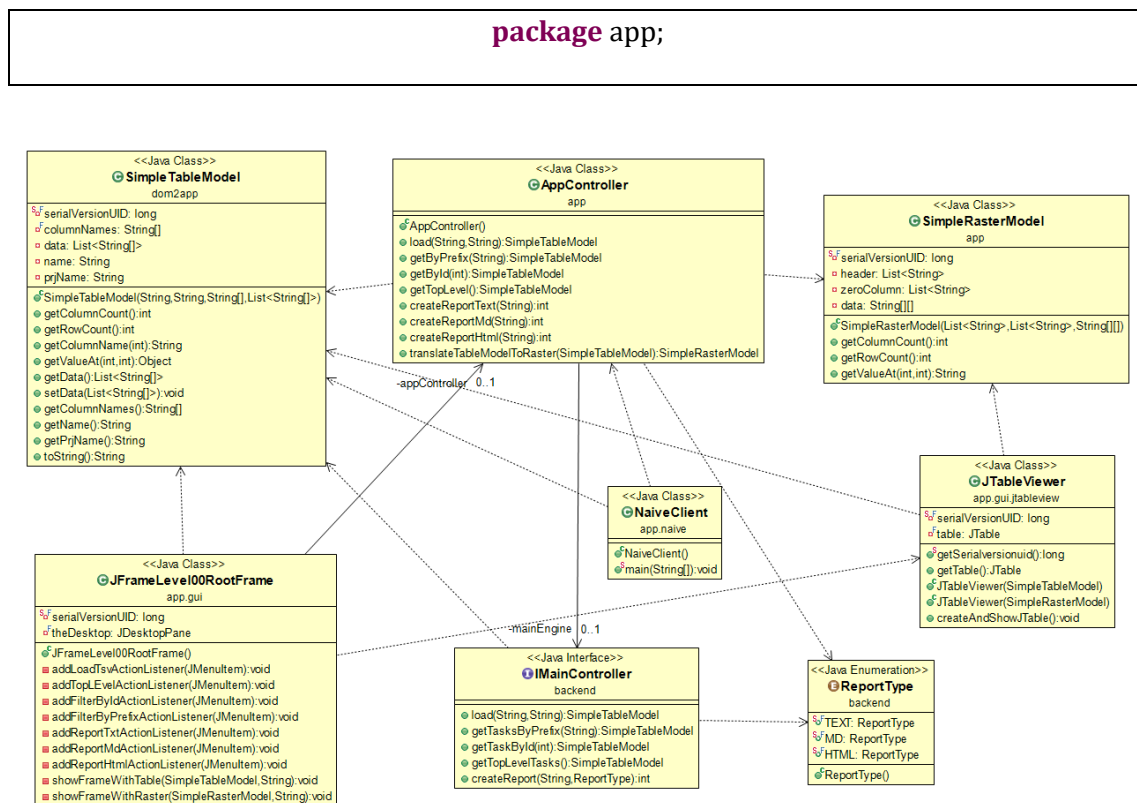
**package** app;

<<Java Class>>
SimpleTableModel
dom2app

serialVersionUID: long
columnNames: String[]
data: List<String[]>
name: String
prjName: String

SimpleTableModel(String,String,String[],List<String[]>)
getColumnCount():int
getRowCount():int
getColumnName(int):String
getValueAt(int,int):Object
getData():List<String[]>
setData(List<String[]>):void
getColumnNames():String[]
getName():String
getPrjName():String
toString():String

<<Java Class>>
AppController
app

AppController()
load(String,String):SimpleTableModel
getByPrefix(String):SimpleTableModel
getById(int):SimpleTableModel
getTopLevel():SimpleTableModel
createReportText(String):int
createReportMd(String):int
createReportHtml(String):int
translateTableModelToRaster(SimpleTableModel):SimpleRasterModel

<<Java Class>>
SimpleRasterModel
app

serialVersionUID: long
header: List<String>
zeroColumn: List<String>
data: String[][]

SimpleRasterModel(List<String>,List<String>,String[][])
getColumnCount():int
getRowCount():int
getValueAt(int,int):String

-appController 0..1

<<Java Class>>
JTableViewer
app.gui.jtableview

serialVersionUID: long
table: JTable

getSerialversionuid():long
getTable():JTable
JTableViewer(SimpleTableModel)
JTableViewer(SimpleRasterModel)
createAndShowJTable():void

<<Java Class>>
NaiveClient
app.naive

NaiveClient()
main(String[]):void

<<Java Class>>
JFrameLevel00RootFrame
app.gui

serialVersionUID: long
theDesktop: JDesktopPane

JFrameLevel00RootFrame()
addLoadTsvActionListener(JMenuItem):void
addTopLEvelActionListener(JMenuItem):void
addFilterByIdActionListener(JMenuItem):void
addFilterByPrefixActionListener(JMenuItem):void
addReportTxtActionListener(JMenuItem):void
addReportMdActionListener(JMenuItem):void
addReportHtmlActionListener(JMenuItem):void
showFrameWithTable(SimpleTableModel,String):void
showFrameWithRaster(SimpleRasterModel,String):void

-mainEngine 0..1

<<Java Interface>>
IMainController
backend

load(String,String):SimpleTableModel
getTasksByPrefix(String):SimpleTableModel
getTaskById(int):SimpleTableModel
getTopLevelTasks():SimpleTableModel
createReport(String,ReportType):int

<<Java Enumeration>>
ReportType
backend

TEXT: ReportType
MD: ReportType
HTML: ReportType

ReportType()